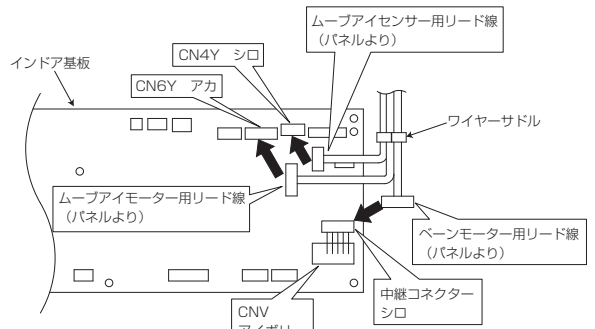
ムーブアイセンサー用リード線
（パネルより）

CN4Y シロ

インドア基板

CN6Y アカ

ワイヤーサドル

ムーブアイモーター用リード線
（パネルより）

ベーンモーター用リード線
（パネルより）

中継コネクター
シロ

CNV
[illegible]